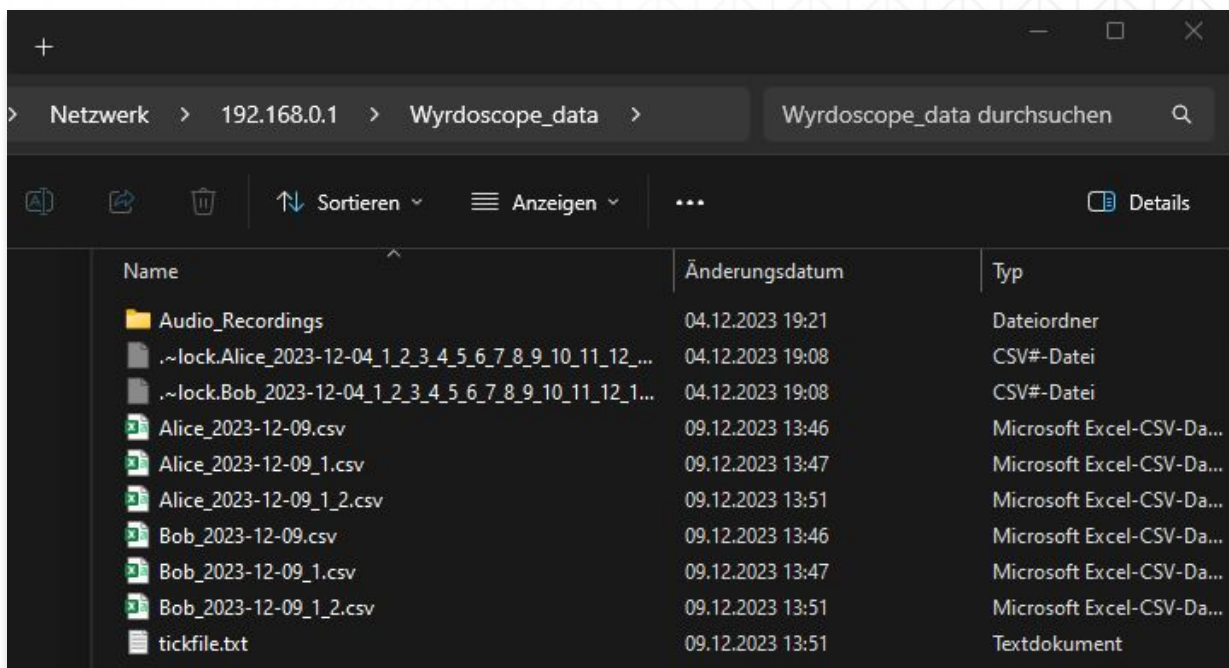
+

> Netzwerk > 192.168.0.1 > Wyrdoscope_data >

Wyrdoscope_data durchsuchen

Sortieren Anzeigen ... Details

| Name | Änderungsdatum | Typ |
|---|---|---|
| Audio_Recordings | 04.12.2023 19:21 | Dateiordner |
| .~lock.Alice_2023-12-04_1_2_3_4_5_6_7_8_9_10_11_12_... | 04.12.2023 19:08 | CSV#-Datei |
| .~lock.Bob_2023-12-04_1_2_3_4_5_6_7_8_9_10_11_12_1... | 04.12.2023 19:08 | CSV#-Datei |
| Alice_2023-12-09.csv | 09.12.2023 13:46 | Microsoft Excel-CSV-Da... |
| Alice_2023-12-09_1.csv | 09.12.2023 13:47 | Microsoft Excel-CSV-Da... |
| Alice_2023-12-09_1_2.csv | 09.12.2023 13:51 | Microsoft Excel-CSV-Da... |
| Bob_2023-12-09.csv | 09.12.2023 13:46 | Microsoft Excel-CSV-Da... |
| Bob_2023-12-09_1.csv | 09.12.2023 13:47 | Microsoft Excel-CSV-Da... |
| Bob_2023-12-09_1_2.csv | 09.12.2023 13:51 | Microsoft Excel-CSV-Da... |
| tickfile.txt | 09.12.2023 13:51 | Textdokument |